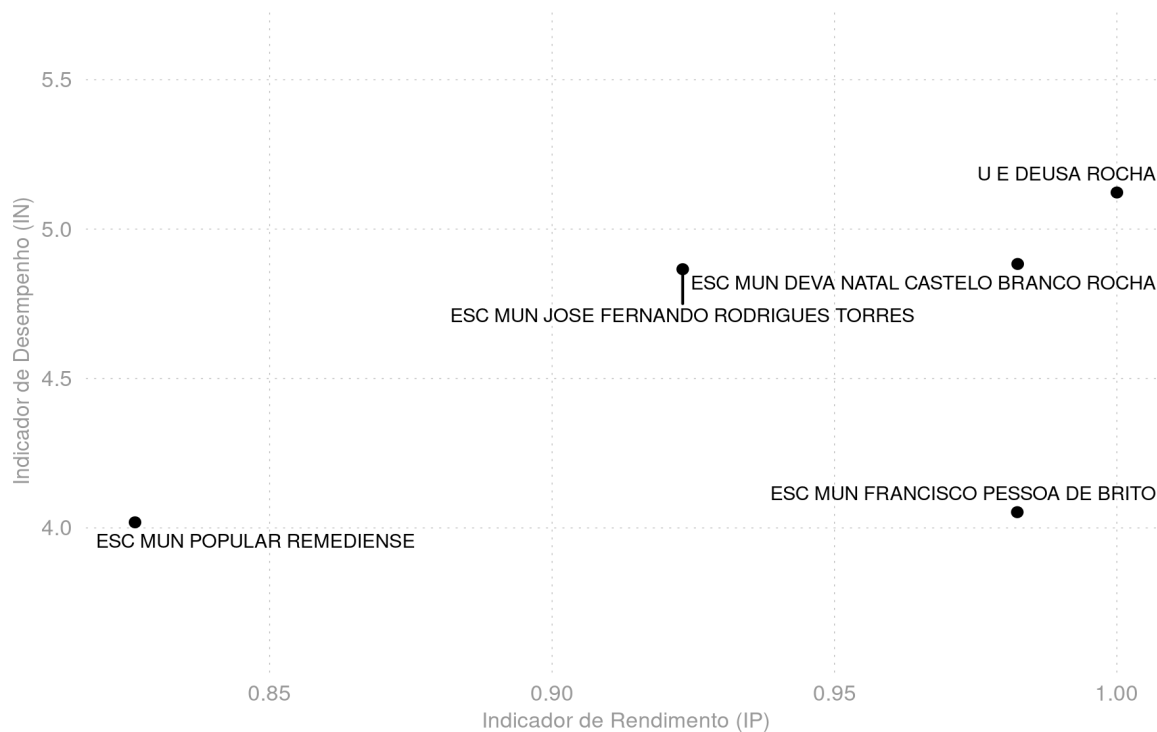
Indicador de Desempenho (IN)

5.5
5.0
4.5
4.0

U E DEUSA ROCHA
ESC MUN DEVA NATAL CASTELO BRANCO ROCHA
ESC MUN JOSE FERNANDO RODRIGUES TORRES
ESC MUN FRANCISCO PESSOA DE BRITO
ESC MUN POPULAR REMEDIENSE

0.85
0.90
0.95
1.00

Indicador de Rendimento (IP)